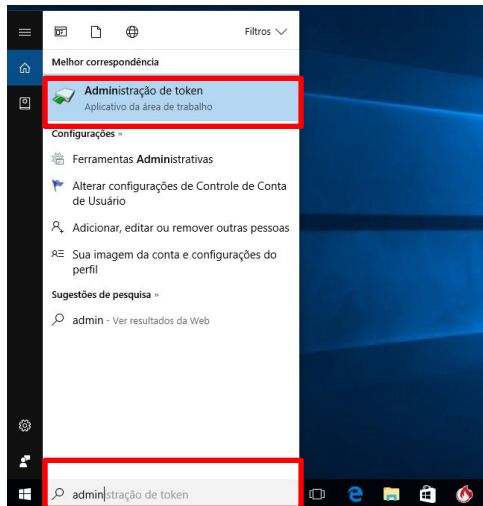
Filtros

Melhor correspondência

Administração de token
Aplicativo da área de trabalho

Configurações »

Ferramentas Administrativas

Alterar configurações de Controle de Conta de Usuário

Adicionar, editar ou remover outras pessoas

Sua imagem da conta e configurações do perfil

Sugestões de pesquisa »

admin - Ver resultados da Web

admin|stração de token